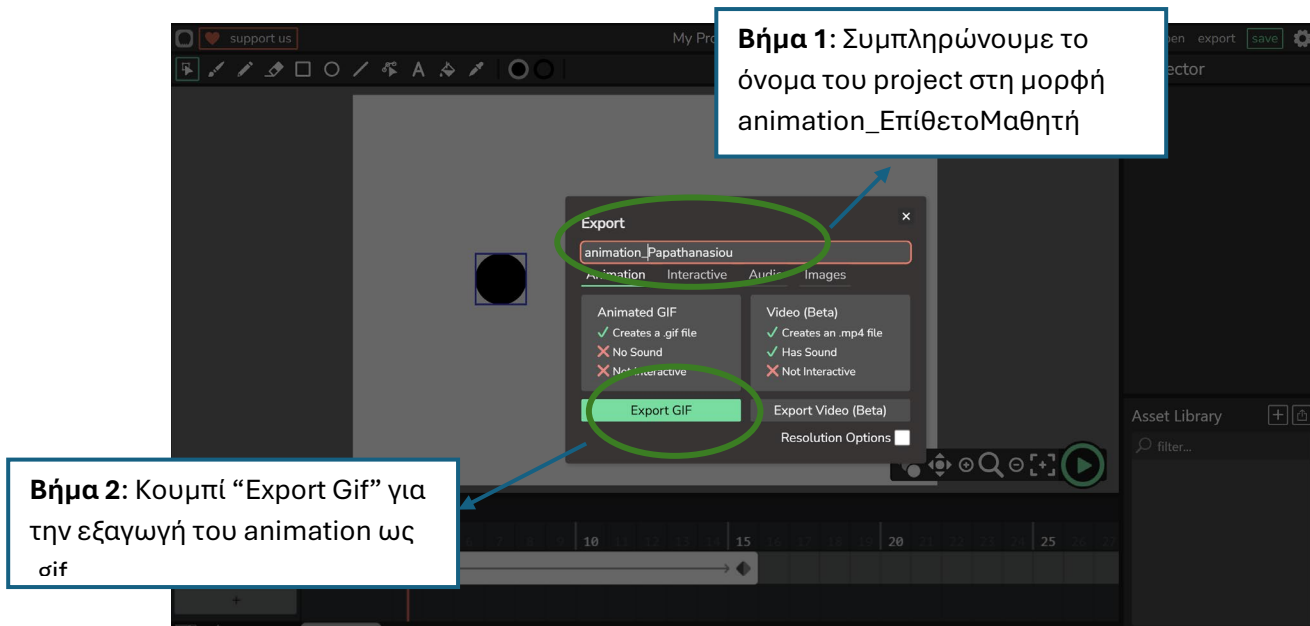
support us

My Pro

pen export save

ector

**Βήμα 1**: Συμπληρώνουμε το όνομα του project στη μορφή animation_ΕπίθετοΜαθητή

Export

×

animation_Papathanasiou

Animation Interactive Audio Images

Animated GIF
✓ Creates a .gif file
✕ No Sound
✕ Not Interactive

Video (Beta)
✓ Creates an .mp4 file
✓ Has Sound
✕ Not Interactive

Export GIF

Export Video (Beta)

Resolution Options

Asset Library

filter...

**Βήμα 2**: Κουμπί “Export Gif” για την εξαγωγή του animation ως gif

10 15 20 25

+